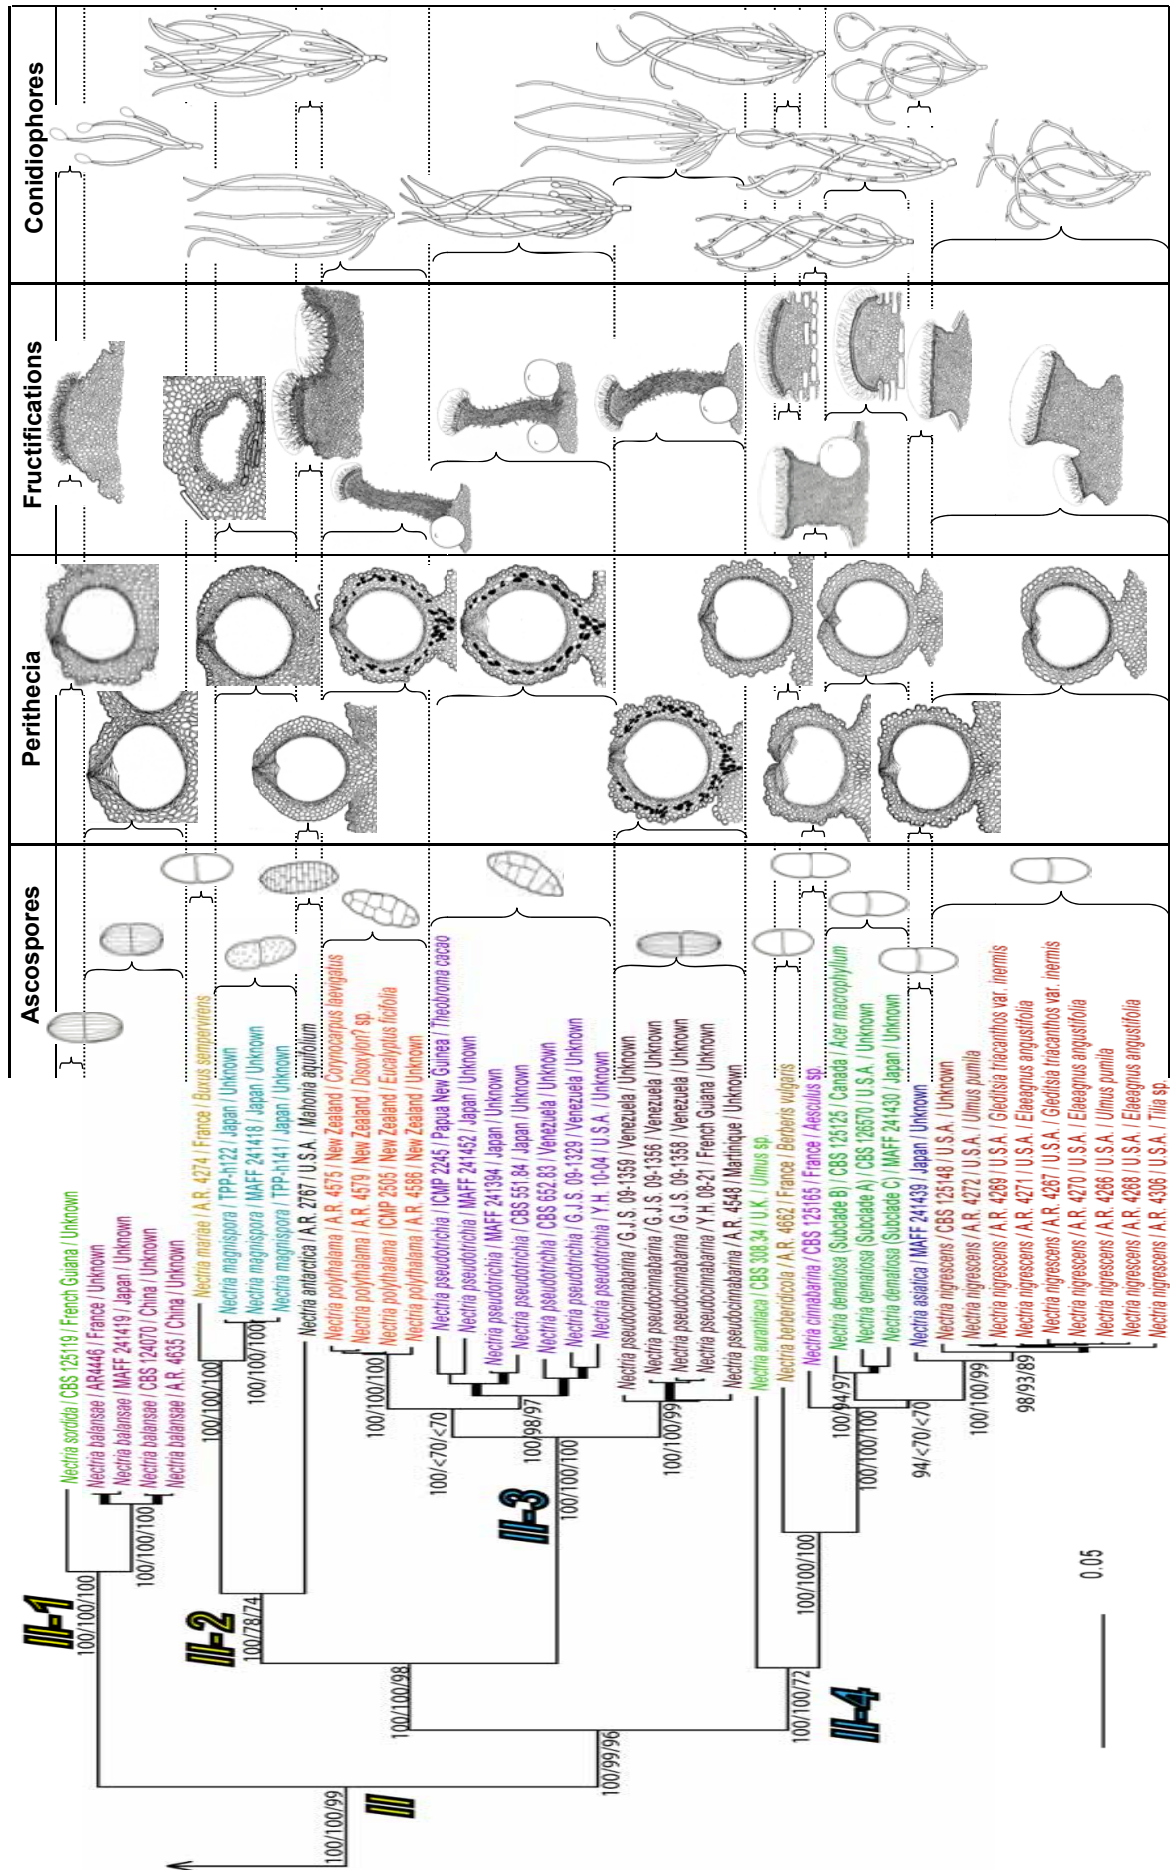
Conidiophores

Fructifications

Perithecia

Ascospores

Nectria sordida / CBS 125119 / French Guiana / Unknown
Nectria balansae / AR4446 / France / Unknown
Nectria balansae / MAFF 241419 / Japan / Unknown
Nectria balansae / CBS 124070 / China / Unknown
Nectria balansae / A.R. 4635 / China / Unknown
Nectria mariae / A.R. 4274 / France / Buxus sempervirens
Nectria magnispora / TPP-h122 / Japan / Unknown
Nectria magnispora / MAFF 241418 / Japan / Unknown
Nectria magnispora / TPP-h141 / Japan / Unknown
Nectria antarctica / A.R. 2767 / U.S.A. / Mahonia aquifolium
Nectria polythalama / A.R. 4575 / New Zealand / Corynocarpus laevigatus
Nectria polythalama / A.R. 4579 / New Zealand / Disoxylon? sp.
Nectria polythalama / ICMP 2505 / New Zealand / Eucalyptus ficifolia
Nectria polythalama / A.R. 4586 / New Zealand / Unknown
Nectria pseudotrichia / ICMP 2245 / Papua New Guinea / Theobroma cacao
Nectria pseudotrichia / MAFF 241452 / Japan / Unknown
Nectria pseudotrichia / MAFF 241394 / Japan / Unknown
Nectria pseudotrichia / CBS 551.84 / Japan / Unknown
Nectria pseudotrichia / CBS 652.83 / Venezuela / Unknown
Nectria pseudotrichia / G.J.S. 09-1329 / Venezuela / Unknown
Nectria pseudotrichia / Y.H. 10-04 / U.S.A. / Unknown
Nectria pseudocinnabarina / G.J.S. 09-1359 / Venezuela / Unknown
Nectria pseudocinnabarina / G.J.S. 09-1356 / Venezuela / Unknown
Nectria pseudocinnabarina / G.J.S. 09-1358 / Venezuela / Unknown
Nectria pseudocinnabarina / Y.H. 08-21 / French Guiana / Unknown
Nectria pseudocinnabarina / A.R. 4548 / Martinique / Unknown
Nectria aurantiaca / CBS 308.34 / U.K. / Ulmus sp.
Nectria berberidicola / A.R. 4662 / France / Berberis vulgaris
Nectria cinnabarina / CBS 125165 / France / Aesculus sp.
Nectria dematiosa (Subclade B) / CBS 125125 / Canada / Acer macrophyllum
Nectria dematiosa (Subclade A) / CBS 126570 / U.S.A. / Unknown
Nectria dematiosa (Subclade C) / MAFF 241430 / Japan / Unknown
Nectria asiatica / MAFF 241439 / Japan / Unknown
Nectria nigrescens / CBS 125148 / U.S.A. / Unknown
Nectria nigrescens / A.R. 4272 / U.S.A. / Ulmus pumila
Nectria nigrescens / A.R. 4269 / U.S.A. / Gleditsia triacanthos var. inermis
Nectria nigrescens / A.R. 4271 / U.S.A. / Elaeagnus angustifolia
Nectria nigrescens / A.R. 4267 / U.S.A. / Gleditsia triacanthos var. inermis
Nectria nigrescens / A.R. 4270 / U.S.A. / Elaeagnus angustifolia
Nectria nigrescens / A.R. 4266 / U.S.A. / Ulmus pumila
Nectria nigrescens / A.R. 4268 / U.S.A. / Elaeagnus angustifolia
Nectria nigrescens / A.R. 4306 / U.S.A. / Tilia sp.

II-1
100/100/100
100/100/100
II-2
100/78/74
100/100/100
100/100/100
100/100/100
II-3
100/<70/<70
100/98/97
100/100/100
100/100/99
100/100/98
II-4
100/100/72
100/100/100
100/94/97
100/100/100
94/<70/<70
100/100/99
98/93/89
100/99/96
II
100/100/99
0.05